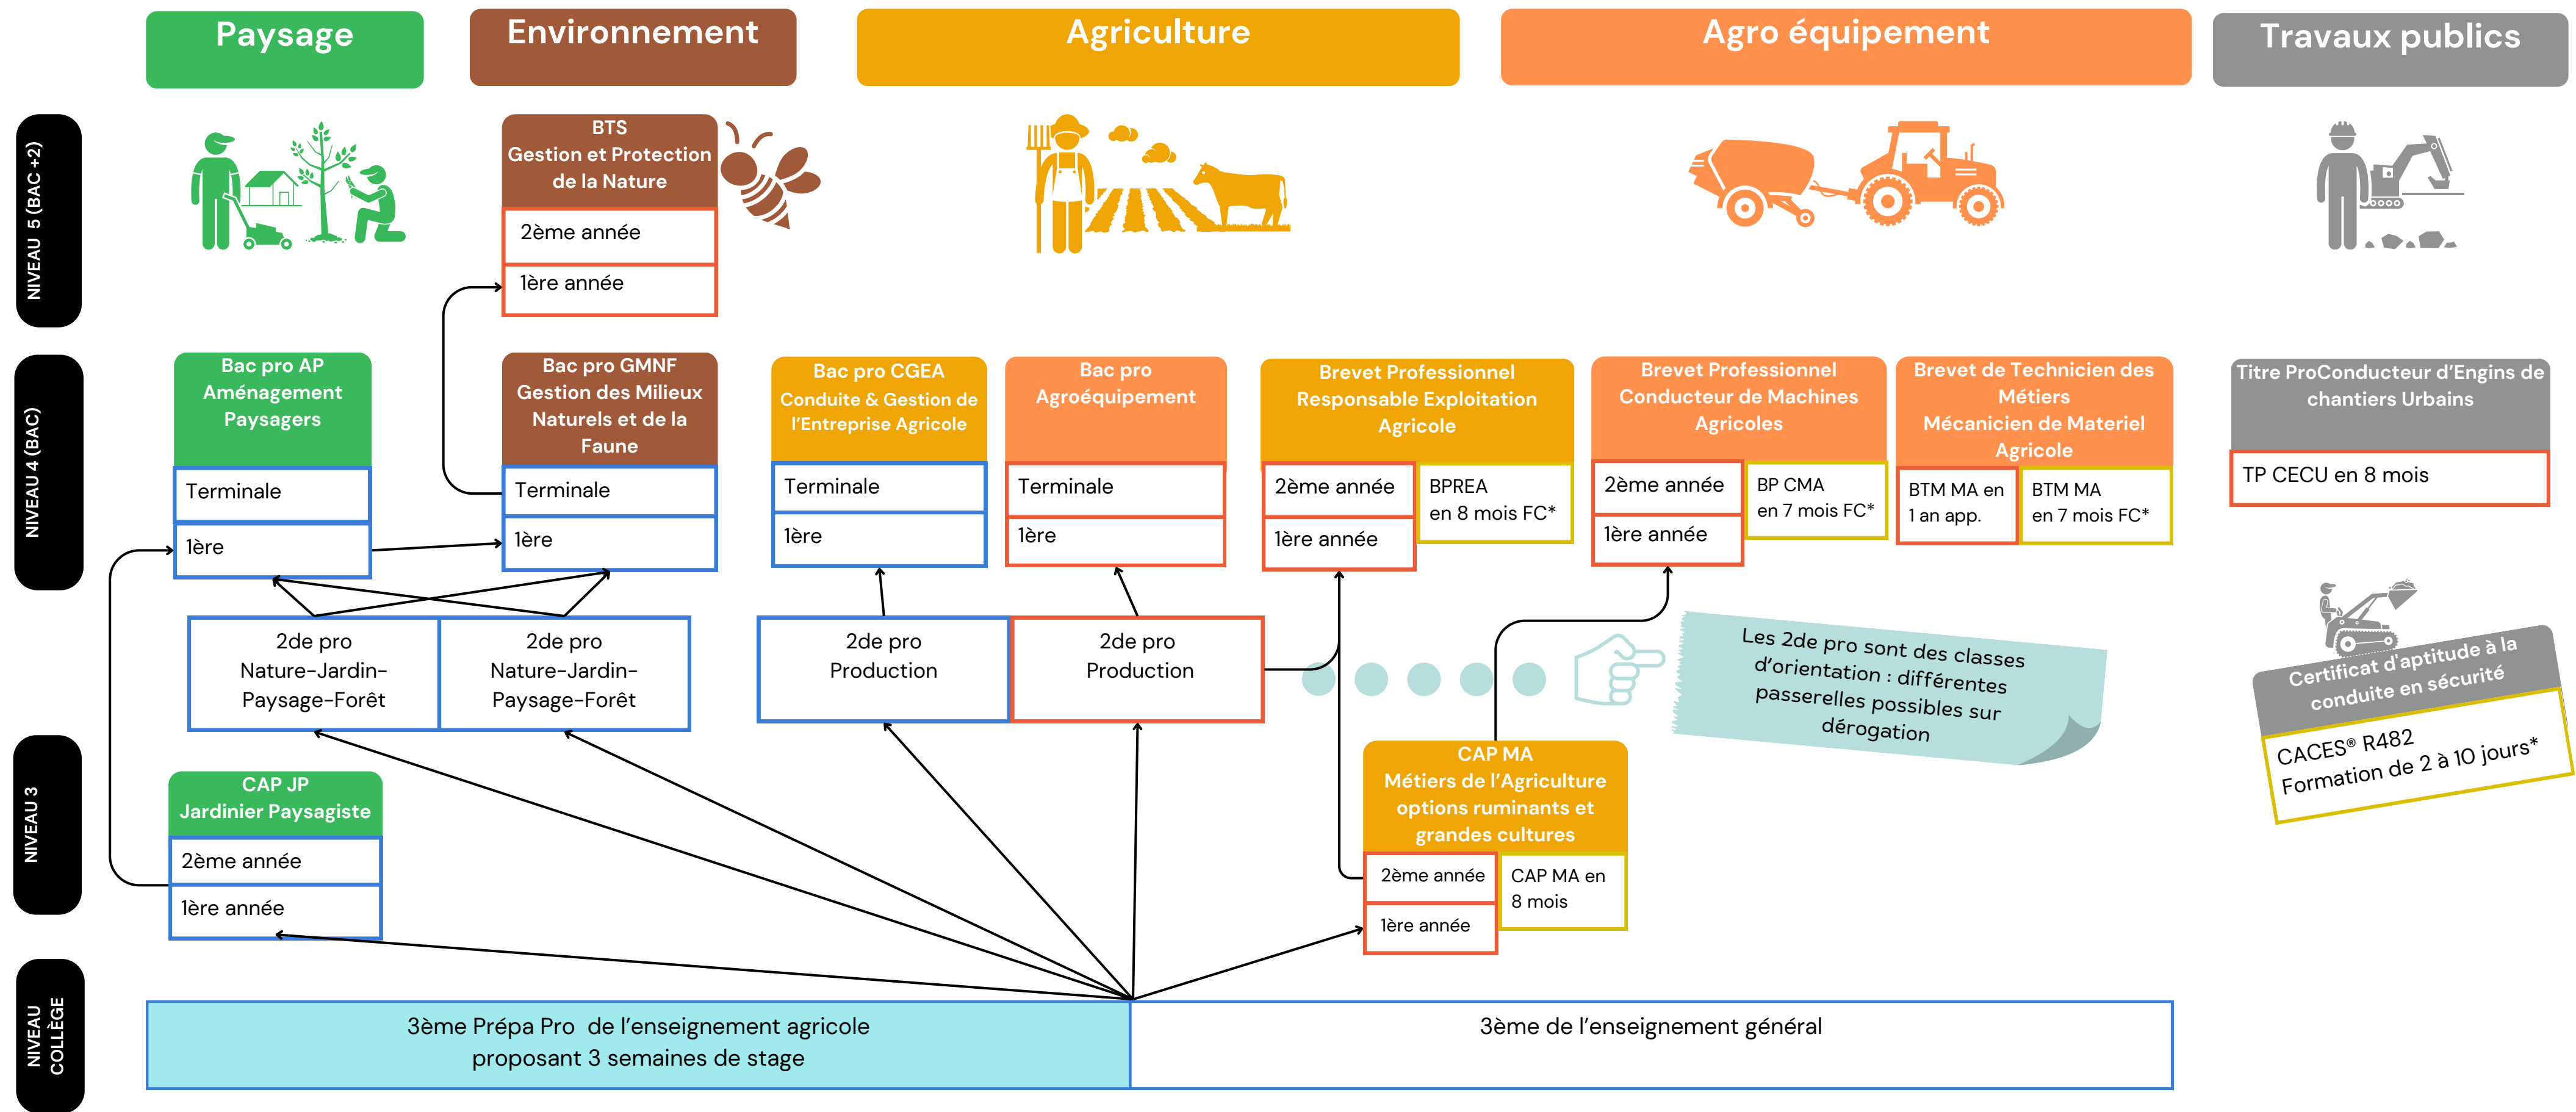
Paysage

Environnement

Agriculture

Agro équipement

Travaux publics

NIVEAU 5 (BAC +2)

BTS
Gestion et Protection de la Nature

2ème année

1ère année

NIVEAU 4 (BAC)

Bac pro AP
Aménagement Paysagers

Terminale

1ère

Bac pro GMNF
Gestion des Milieux Naturels et de la Faune

Terminale

1ère

Bac pro CGEA
Conduite & Gestion de l'Entreprise Agricole

Terminale

1ère

Bac pro
Agroéquipement

Terminale

1ère

Brevet Professionnel
Responsable Exploitation Agricole

2ème année

1ère année

BPREA
en 8 mois FC*

Brevet Professionnel
Conducteur de Machines Agricoles

2ème année

1ère année

BP CMA
en 7 mois FC*

Brevet de Technicien des Métiers
Mécanicien de Materiel Agricole

BTM MA en 1 an app.

BTM MA
en 7 mois FC*

Titre ProConducteur d'Engins de chantiers Urbains

TP CECU en 8 mois

2de pro
Nature-Jardin-Paysage-Forêt

2de pro
Nature-Jardin-Paysage-Forêt

2de pro
Production

2de pro
Production

Les 2de pro sont des classes d'orientation : différentes passerelles possibles sur dérogation

Certificat d'aptitude à la conduite en sécurité

CACES® R482
Formation de 2 à 10 jours*

NIVEAU 3

CAP JP
Jardinier Paysagiste

2ème année

1ère année

CAP MA
Métiers de l'Agriculture options ruminants et grandes cultures

2ème année

1ère année

CAP MA en 8 mois

NIVEAU COLLÈGE

3ème Prépa Pro de l'enseignement agricole proposant 3 semaines de stage

3ème de l'enseignement général